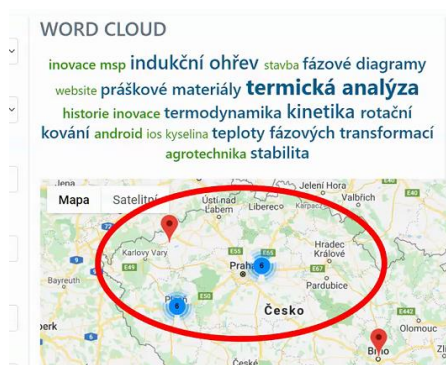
WORD CLOUD

inovace msp indukční ohřev stavba fázové diagramy website práškové materiály termická analýza historie inovace termodynamika kinetika rotační kování android ios kyselina teploty fázových transformací agrotechnika stabilita

Mapa Satelit

Jena
Ústí nad Labem
Liberec
Jelení Hora
Walbrzych
Karlovy Vary
Praha
Hradec Králové
Pardubice
Plzeň
Česko
Bayreuth
Olomouc
Brno
E55
E50
E65
E48
5
5
Zl